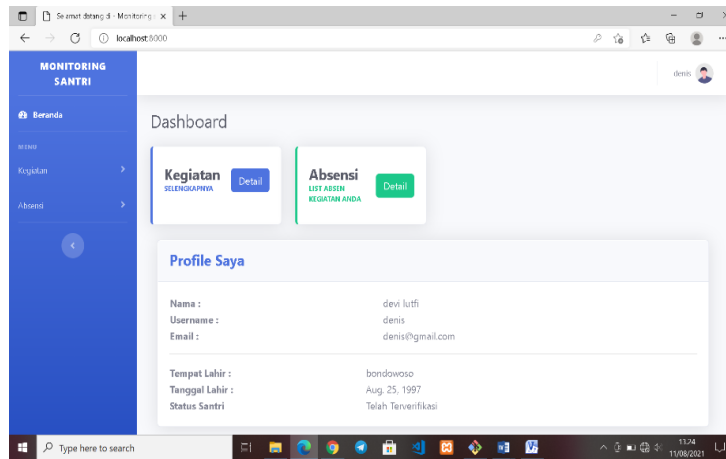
Selamat datang di - Monitoring | ×
+
localhost:8000

MONITORING SANTRI

denis

Beranda

MENU

Kegiatan

Absensi

Dashboard

Kegiatan
SELENGKAPNYA
Detail

Absensi
LIST ABSEN KEGIATAN ANDA
Detail

Profile Saya

| | |
|---|---|
| Nama : | devi lutfi |
| Username : | denis |
| Email : | denis@gmail.com |

| | |
|---|---|
| Tempat Lahir : | bondowoso |
| Tanggal Lahir : | Aug. 25, 1997 |
| Status Santri | Telah Terverifikasi |

Type here to search

11:24
11/08/2021